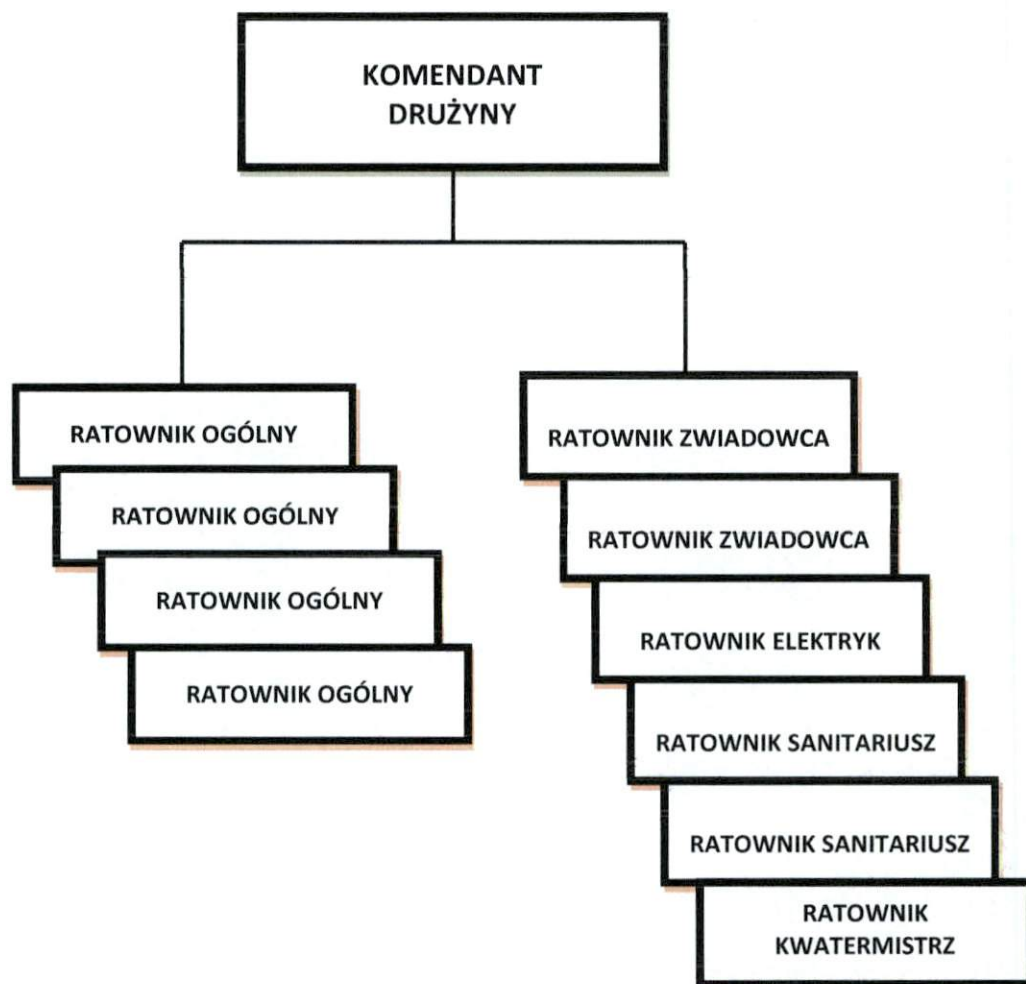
KOMENDANT DRUŻYNY

RATOWNIK OGÓLNY

RATOWNIK OGÓLNY

RATOWNIK OGÓLNY

RATOWNIK OGÓLNY

RATOWNIK ZWIADOWCA

RATOWNIK ZWIADOWCA

RATOWNIK ELEKTRYK

RATOWNIK SANITARIUSZ

RATOWNIK SANITARIUSZ

RATOWNIK KWATERMISTRZ